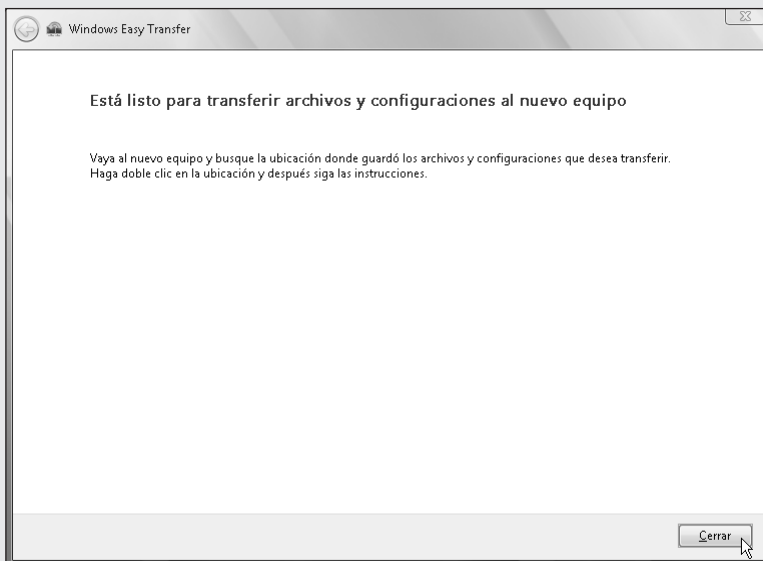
Windows Easy Transfer

Está listo para transferir archivos y configuraciones al nuevo equipo

Vaya al nuevo equipo y busque la ubicación donde guardó los archivos y configuraciones que desea transferir. Haga doble clic en la ubicación y después siga las instrucciones.

Cerrar